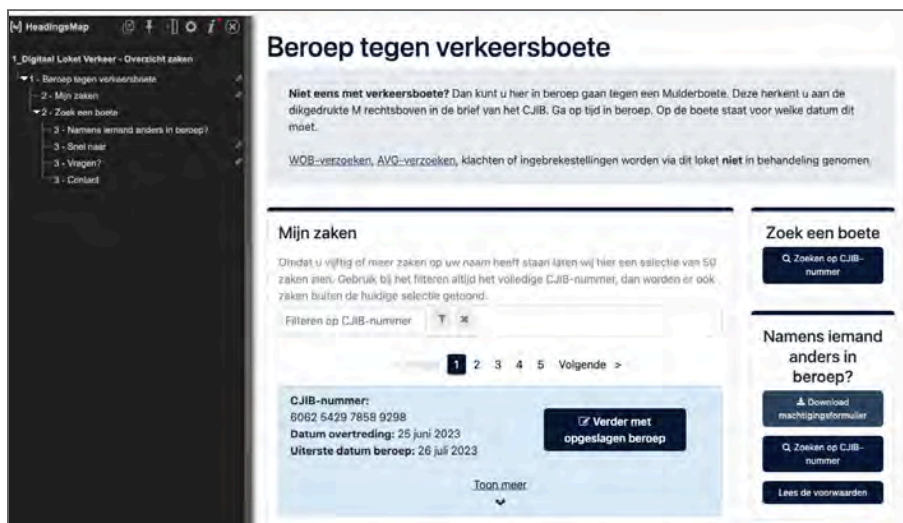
HeadingsMap

1_Digitaal Loket Verkeer - Overzicht zaken

1 - Beroep tegen verkeersboete
2 - Mijn zaken
2 - Zoek een boete
3 - Namens iemand anders in beroep?
3 - Snel naar
3 - Vragen?
3 - Contact

Beroep tegen verkeersboete

**Niet eens met verkeersboete?** Dan kunt u hier in beroep gaan tegen een Mulderboete. Deze herkent u aan de dikgedrukte M rechtsboven in de brief van het CJIB. Ga op tijd in beroep. Op de boete staat voor welke datum dit moet.

WOB-verzoeken, AVG-verzoeken, klachten of ingebrekestellingen worden via dit loket **niet** in behandeling genomen.

Mijn zaken

Omdat u vijftig of meer zaken op uw naam heeft staan laten wij hier een selectie van 50 zaken zien. Gebruik bij het filteren altijd het volledige CJIB-nummer, dan worden er ook zaken buiten de huidige selectie getoond.

Filteren op CJIB-nummer

1 2 3 4 5 Volgende >

CJIB-nummer:
6062 5429 7858 9298
Datum overtreding: 25 juni 2023
Uiterste datum beroep: 26 juli 2023

Verder met opgeslagen beroep

Toon meer

Zoek een boete

Zoeken op CJIB-nummer

Namens iemand anders in beroep?

Download machtigingsformulier

Zoeken op CJIB-nummer

Lees de voorwaarden